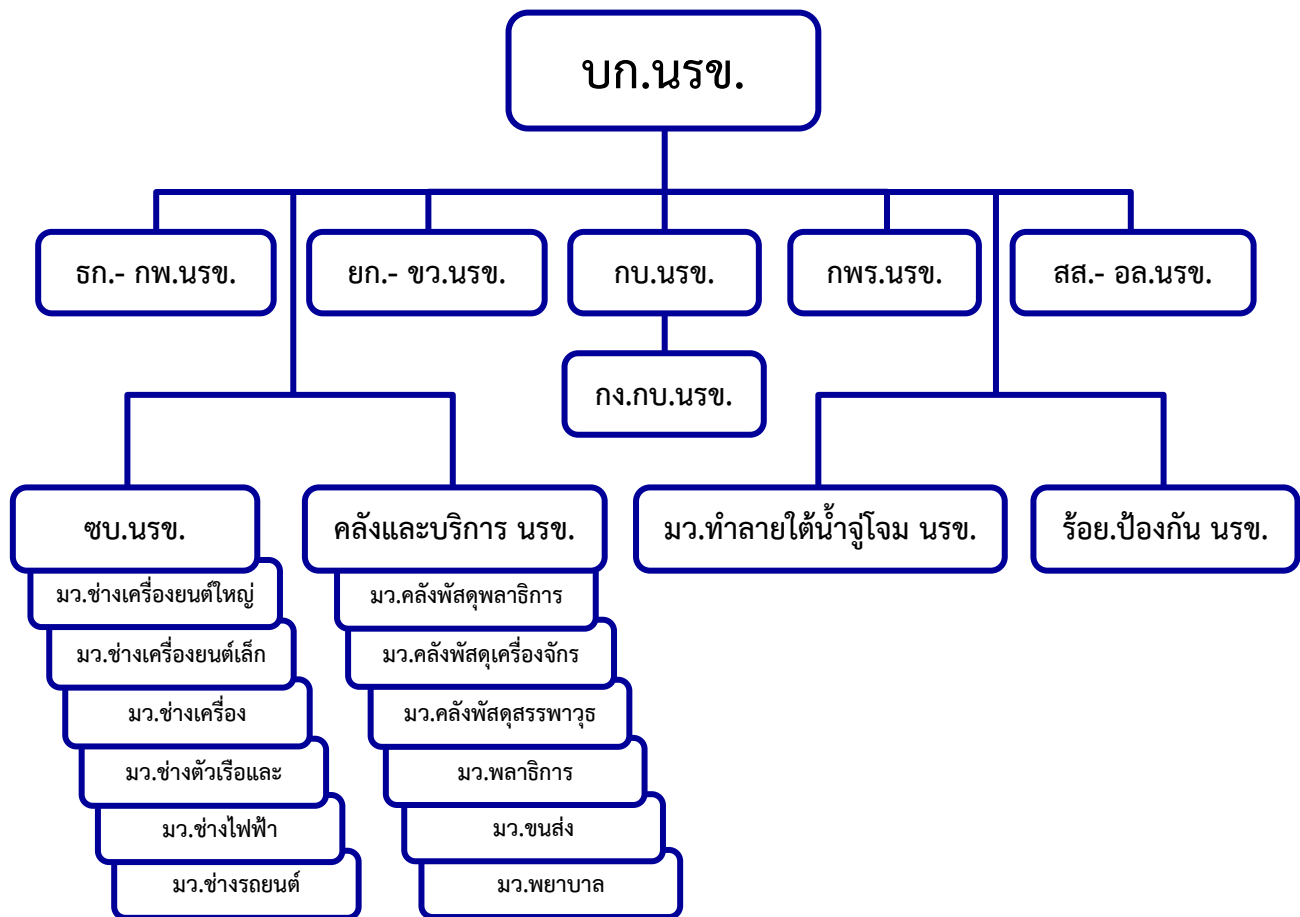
บก.นรข.

ธก.- กพ.นรข.

ยก.- ขว.นรข.

กบ.นรข.

กพร.นรข.

สส.- อล.นรข.

กง.กบ.นรข.

ซบ.นรข.

มว.ช่างเครื่องยนต์ใหญ่

มว.ช่างเครื่องยนต์เล็ก

มว.ช่างเครื่อง

มว.ช่างตัวเรือและ

มว.ช่างไฟฟ้า

มว.ช่างรถยนต์

คลังและบริการ นรข.

มว.คลังพัสดุพลาธิการ

มว.คลังพัสดุเครื่องจักร

มว.คลังพัสดุสรรพาวุธ

มว.พลาธิการ

มว.ขนส่ง

มว.พยาบาล

มว.ทำลายใต้น้ำจู่โจม นรข.

ร้อย.ป้องกัน นรข.